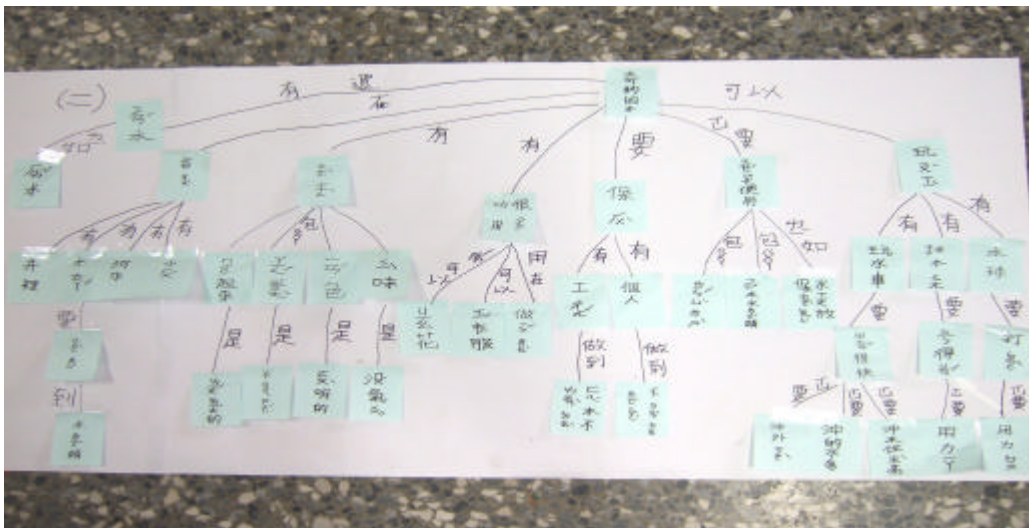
(二)

有 還 有 有 有 要 也要 可以

奇妙的木

原木 如 原木

木 有 有 有 有

年輪 木節 紋理 木心

要 看 到 木質

木香 包含 木紋 色 香 味

是 是 是 是

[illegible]

很多 用途 用在 可以 有

保護 有 有

工業 個人

做到 做到

木材保護 也要 比如

玩具 有 有 有

要 要 要

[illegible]